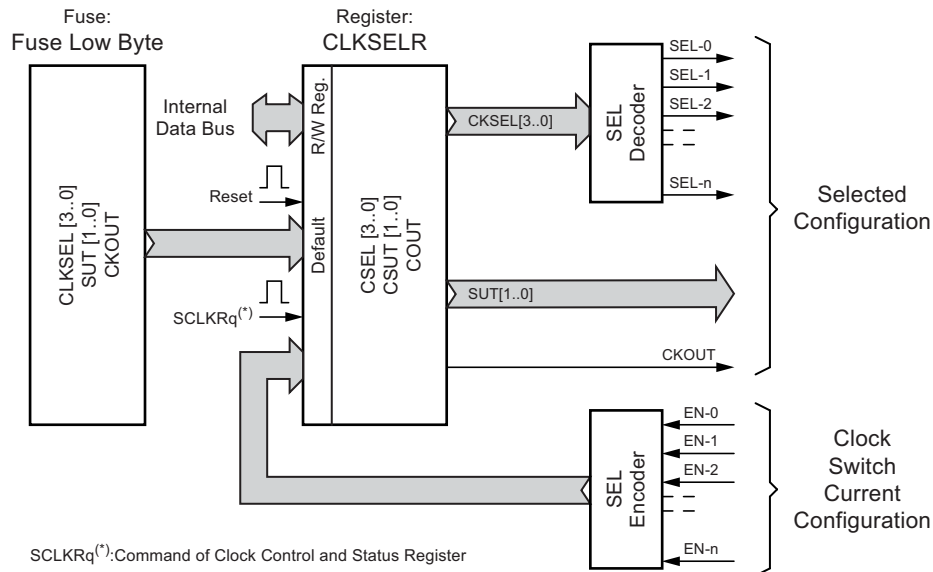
Fuse:
Fuse Low Byte

Register:
CLKSELR

CLKSEL [3..0]
SUT [1..0]
CKOUT

Internal
Data Bus

R/W Reg.

Reset

Default

SCLKRq$^{(*)}$

CSEL [3..0]
CSUT [1..0]
COUT

CKSEL[3..0]

SEL
Decoder

SEL-0
SEL-1
SEL-2
SEL-n

Selected
Configuration

SUT[1..0]

CKOUT

SEL
Encoder

EN-0
EN-1
EN-2
EN-n

Clock
Switch
Current
Configuration

SCLKRq$^{(*)}$:Command of Clock Control and Status Register